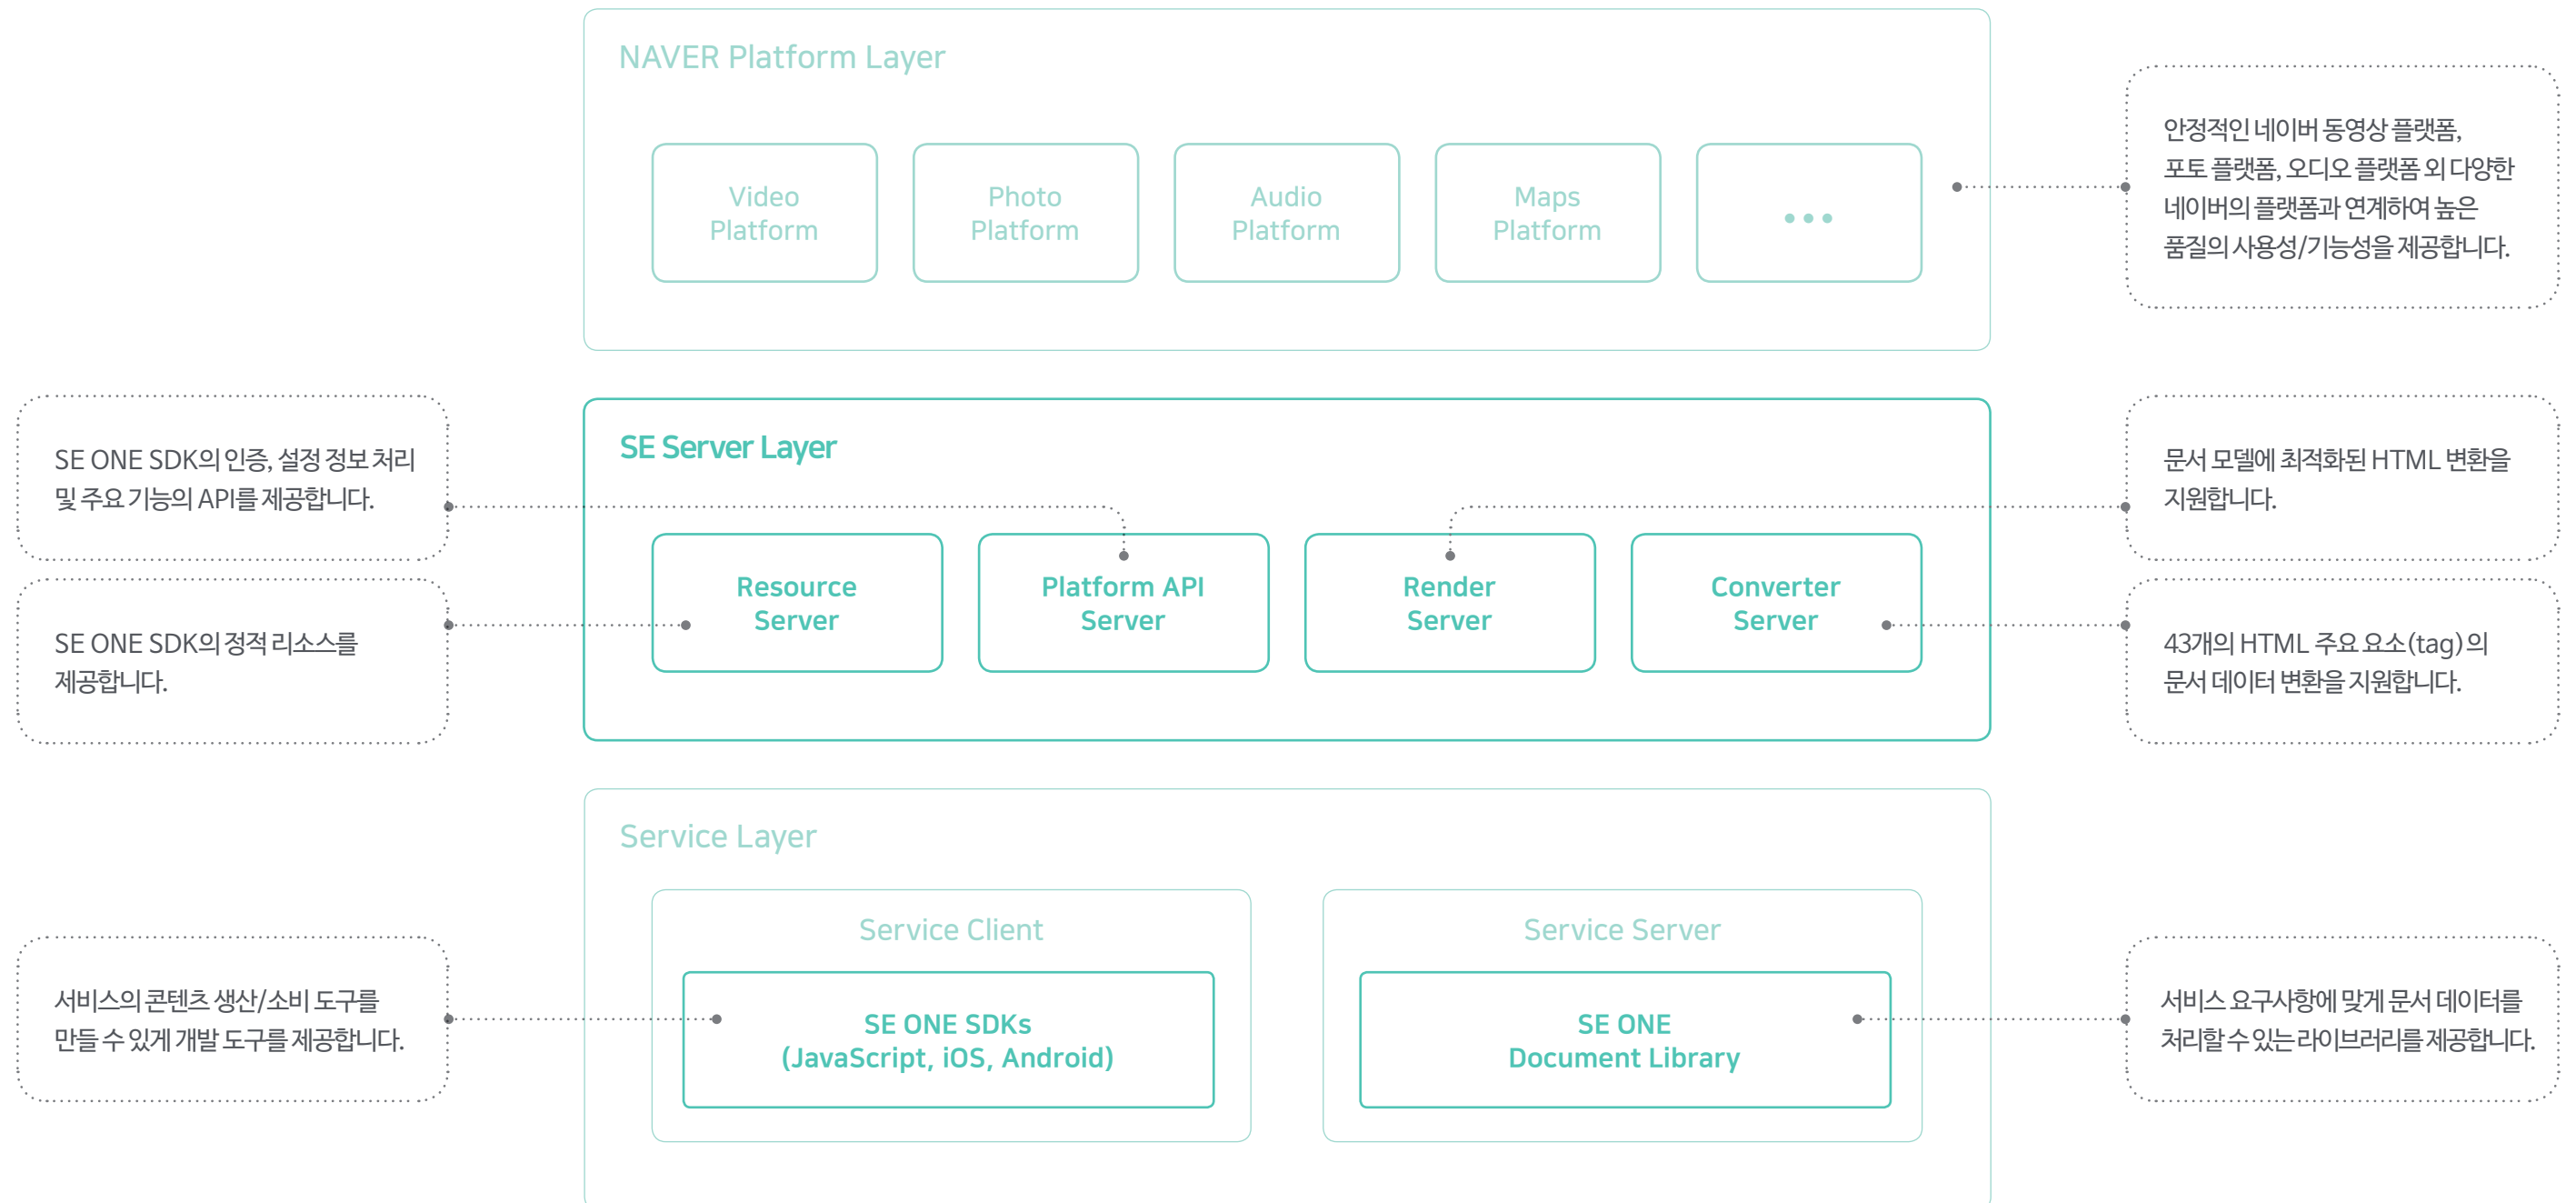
NAVER Platform Layer

Video Platform

Photo Platform

Audio Platform

Maps Platform

• • •

안정적인 네이버 동영상 플랫폼, 포토 플랫폼, 오디오 플랫폼 외 다양한 네이버의 플랫폼과 연계하여 높은 품질의 사용성/기능성을 제공합니다.

SE Server Layer

SE ONE SDK의 인증, 설정 정보 처리 및 주요 기능의 API를 제공합니다.

SE ONE SDK의 정적 리소스를 제공합니다.

Resource Server

Platform API Server

Render Server

Converter Server

문서 모델에 최적화된 HTML 변환을 지원합니다.

43개의 HTML 주요 요소(tag)의 문서 데이터 변환을 지원합니다.

Service Layer

Service Client

SE ONE SDKs (JavaScript, iOS, Android)

Service Server

SE ONE Document Library

서비스의 콘텐츠 생산/소비 도구를 만들 수 있게 개발 도구를 제공합니다.

서비스 요구사항에 맞게 문서 데이터를 처리할 수 있는 라이브러리를 제공합니다.